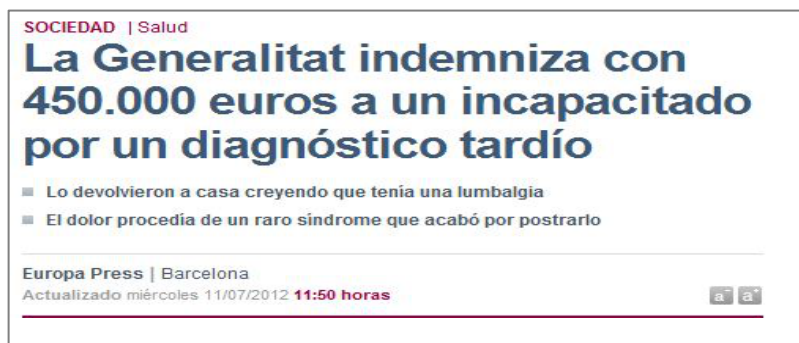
SOCIEDAD | Salud

La Generalitat indemniza con 450.000 euros a un incapacitado por un diagnóstico tardío

Lo devolvieron a casa creyendo que tenía una lumbalgia

El dolor procedía de un raro síndrome que acabó por postrarlo

Europa Press | Barcelona
Actualizado miércoles 11/07/2012 11:50 horas

a- a+